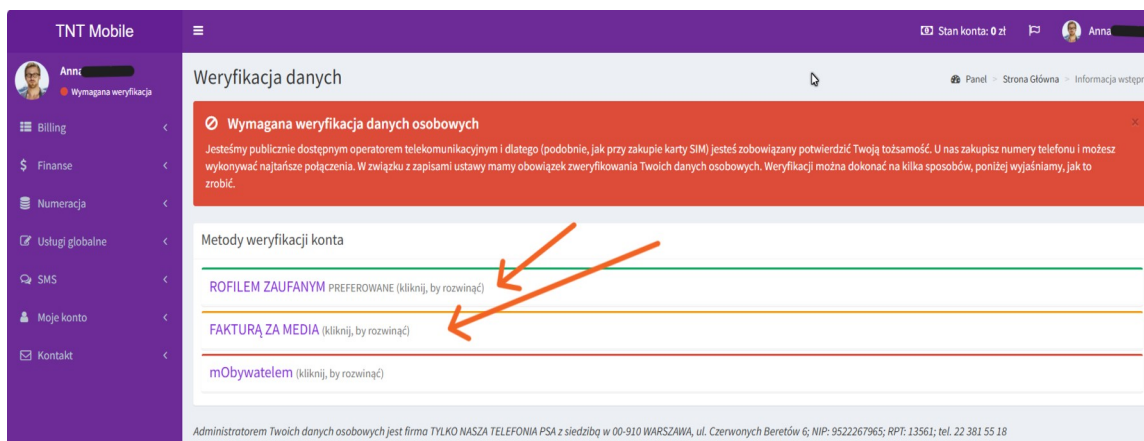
TNT Mobile

Stan konta: 0 zł

Anna

Anna

Wymagana weryfikacja

Billing

Finanse

Numeracja

Usługi globalne

SMS

Moje konto

Kontakt

Weryfikacja danych

Panel > Strona Główna > Informacja wstęp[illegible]

Wymagana weryfikacja danych osobowych

Jesteśmy publicznie dostępnym operatorem telekomunikacyjnym i dlatego (podobnie, jak przy zakupie karty SIM) jesteś zobowiązany potwierdzić Twoją tożsamość. U nas zakupisz numery telefonu i możesz wykonywać najtańsze połączenia. W związku z zapisami ustawy mamy obowiązek zweryfikowania Twoich danych osobowych. Weryfikacji można dokonać na kilka sposobów, poniżej wyjaśniamy, jak to zrobić.

Metody weryfikacji konta

ROFILEM ZAUFANYM PREFEROWANE (kliknij, by rozwinąć)

FAKTURĄ ZA MEDIA (kliknij, by rozwinąć)

mObywatelem (kliknij, by rozwinąć)

Administratorem Twoich danych osobowych jest firma TYLKO NASZA TELEFONIA PSA z siedzibą w 00-910 WARSZAWA, ul. Czerwonych Beretów 6; NIP: 9522267965; RPT: 13561; tel. 22 381 55 18